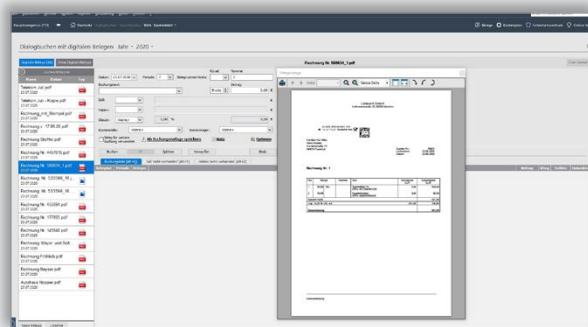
Dialogsuchen mit digitalen Belegen · Jahr · 2020

Telefon_Juli.pdf
Telefon_Juli - Kopie.pdf
Rechnung_mit_Stempel.pdf
Rechnung v. 17.05.20.pdf
Rechnung Steffes.pdf
Rechnung Nr. 4451010.pdf
Rechnung Nr. 100654_1.pdf
Rechnung Nr. 533566_10.pdf
Rechnung Nr. 533566_10.pdf
Rechnung Nr. 102264.pdf
Rechnung Nr. 177865.pdf
Rechnung Nr. 143548.pdf
Rechnung Mayer und Sohn.pdf
Rechnung Fröhlich.pdf
Rechnung Bayser.pdf
Autohaus Hopper.pdf

Rechnung Nr. 100654_1.pdf

Rechnung Nr. 1

Buchen
Splitten
Vorauffer
Buchungsliste